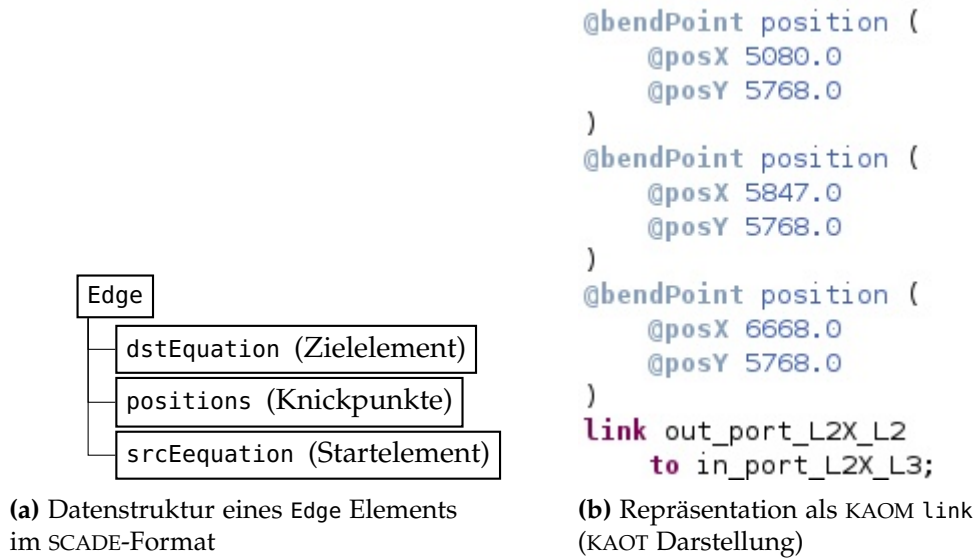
Edge
dstEquation (Zielelement)
positions (Knickpunkte)
srcEequation (Startelement)

**(a)** Datenstruktur eines Edge Elements im SCADE-Format

@bendPoint position (
@posX 5080.0
@posY 5768.0
)
@bendPoint position (
@posX 5847.0
@posY 5768.0
)
@bendPoint position (
@posX 6668.0
@posY 5768.0
)
link out_port_L2X_L2
to in_port_L2X_L3;

**(b)** Repräsentation als KAOM link (KAOT Darstellung)